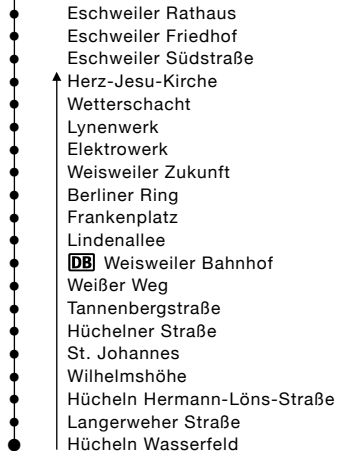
Eschweiler Rathaus
Eschweiler Friedhof
Eschweiler Südstraße
Herz-Jesu-Kirche
Wetterschacht
Lynenwerk
Elektrowerk
Weisweiler Zukunft
Berliner Ring
Frankenplatz
Lindenallee
DB Weisweiler Bahnhof
Weißer Weg
Tannenbergstraße
Hüchelner Straße
St. Johannes
Wilhelmshöhe
Hücheln Hermann-Löns-Straße
Langerweher Straße
Hücheln Wasserfeld